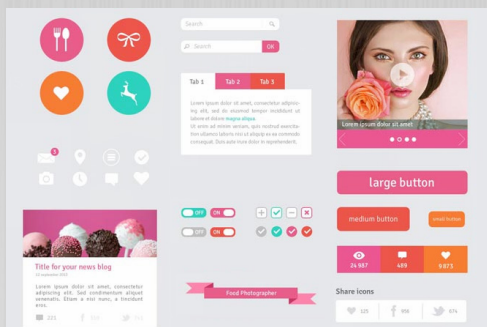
Search

Search

OK

Tab 1

Tab 2

Tab 3

Lorem ipsum dolor sit amet, consectetur adipiscing elit, sed do eiusmod tempor incididunt ut labore magna aliqua.

Ut enim ad minim veniam, quis nostrud exercitation ullamco laboris nisi ut aliquip ex ea commodo consequat. Duis aute irure dolor in reprehenderit.

Lorem ipsum dolor sit amet

large button

medium button

small button

24 987

489

9 873

Share icons

125

936

674

OFF

ON

OFF

ON

Title for your news blog

Lorem ipsum dolor sit amet, consectetur adipiscing elit. Sed commodo pellentesque aliquet venenatis. Etiam a nisi nunc, a tincidunt eros.

Food Photographer